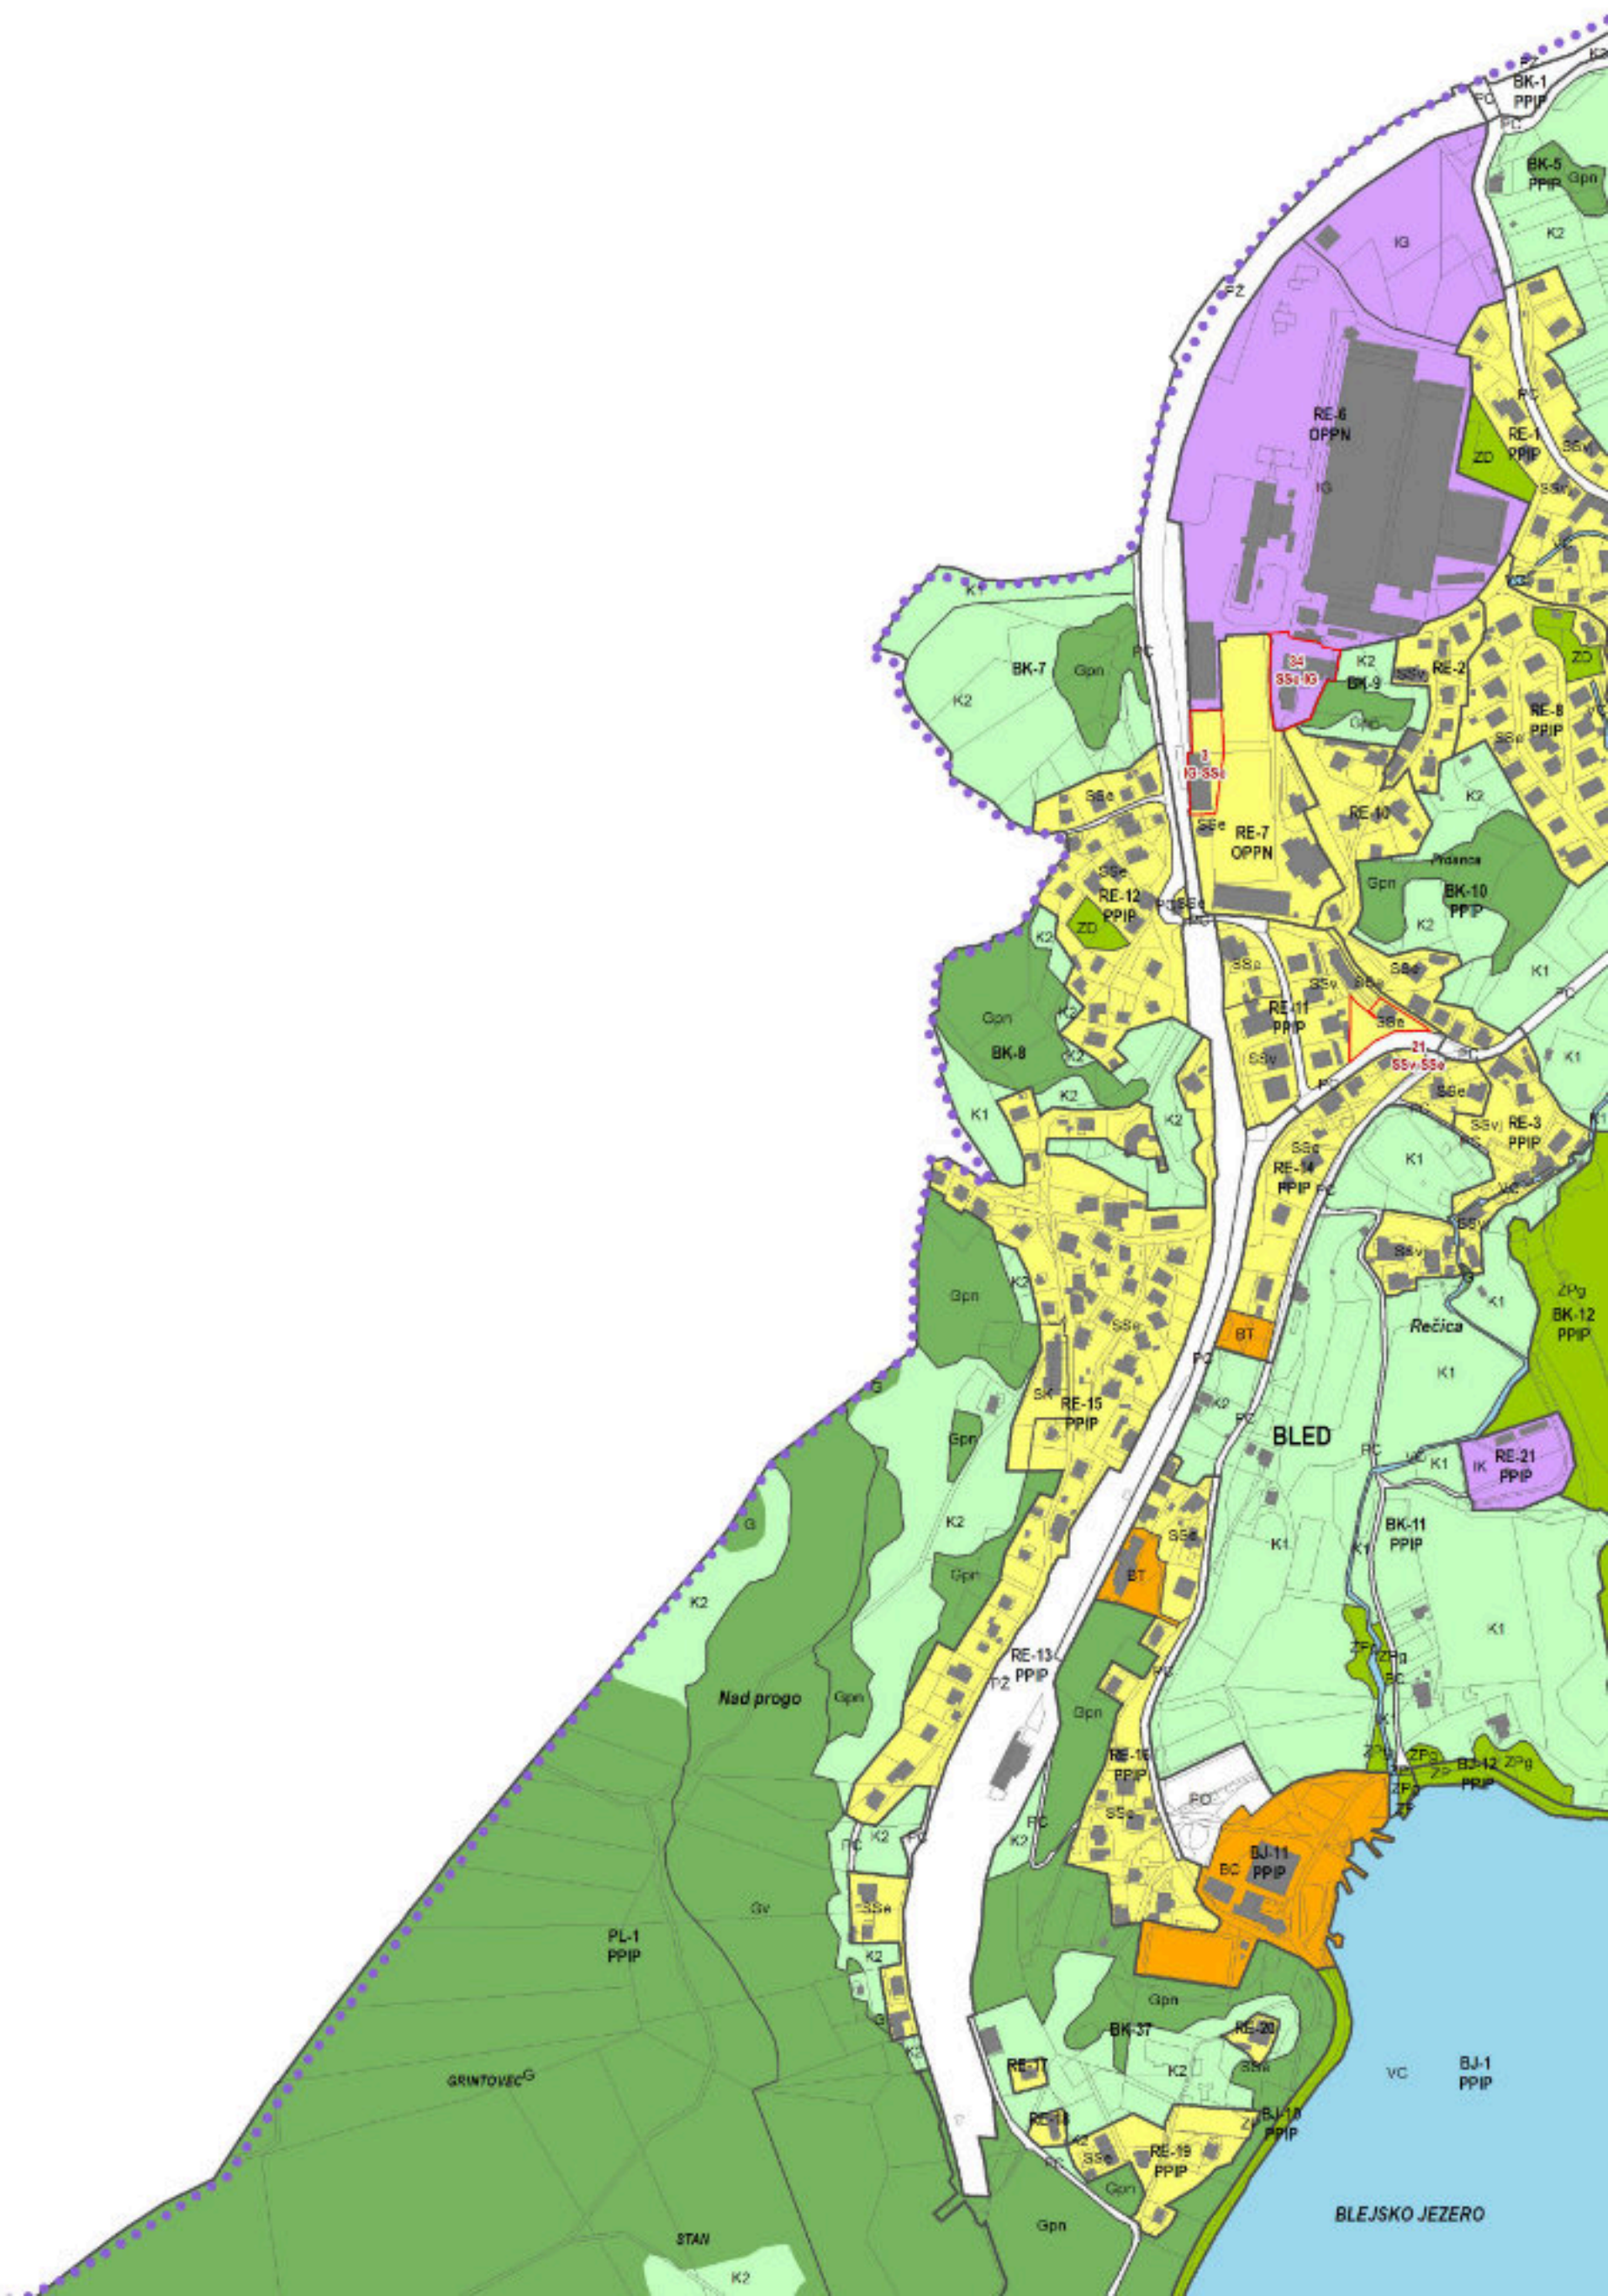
PZ
BK-1
PPIP
PC
BK-5
PPIP
Gpn
K2
IG
PZ
RE-6
OPPN
IG
RE-1
PPIP
ZD
SSv
K1
BK-7
Gpn
PC
K2
34
SSe IG
K2
BK-9
RE-2
ZD
RE-8
PPIP
SSe
1
IG SSe
SSe
SSe
RE-7
OPPN
RE-10
K2
Pristava
Gpn
BK-10
PPIP
SSe
RE-12
PPIP
ZD
K2
K2
SSe
SSv
SSe
K1
Gpn
BK-8
K2
RE-11
PPIP
SSv
SSe
21
SSv SSe
K1
K1
K2
K2
SSe
SSv
RE-3
PPIP
SSe
RE-14
PPIP
PC
K1
SSv
Gpn
K2
SSe
BT
Rečica
ZPg
BK-12
PPIP
K1
K1
G
SK
RE-15
PPIP
PZ
Gpn
PC
BLED
K1
IK
RE-21
PPIP
G
K2
K2
SSe
BT
K1
K1
BK-11
PPIP
Gpn
K2
RE-13
PPIP
PZ
Nad progo
Gpn
Gpn
ZPg
K1
RE-16
PPIP
SSe
PO
BJ-12
PPIP
ZPg
PC
K2
PC
K2
BJ-11
PPIP
BC
SSe
Gv
PL-1
PPIP
K2
Gpn
BK-37
RE-20
G
RE-17
K2
SSe
GRINTOVEC
G
VC
BJ-1
PPIP
RE-18
K2
SSe
RE-19
PPIP
BJ-10
PPIP
Gpn
STAN
Gpn
BLEJSKO JEZERO
K2